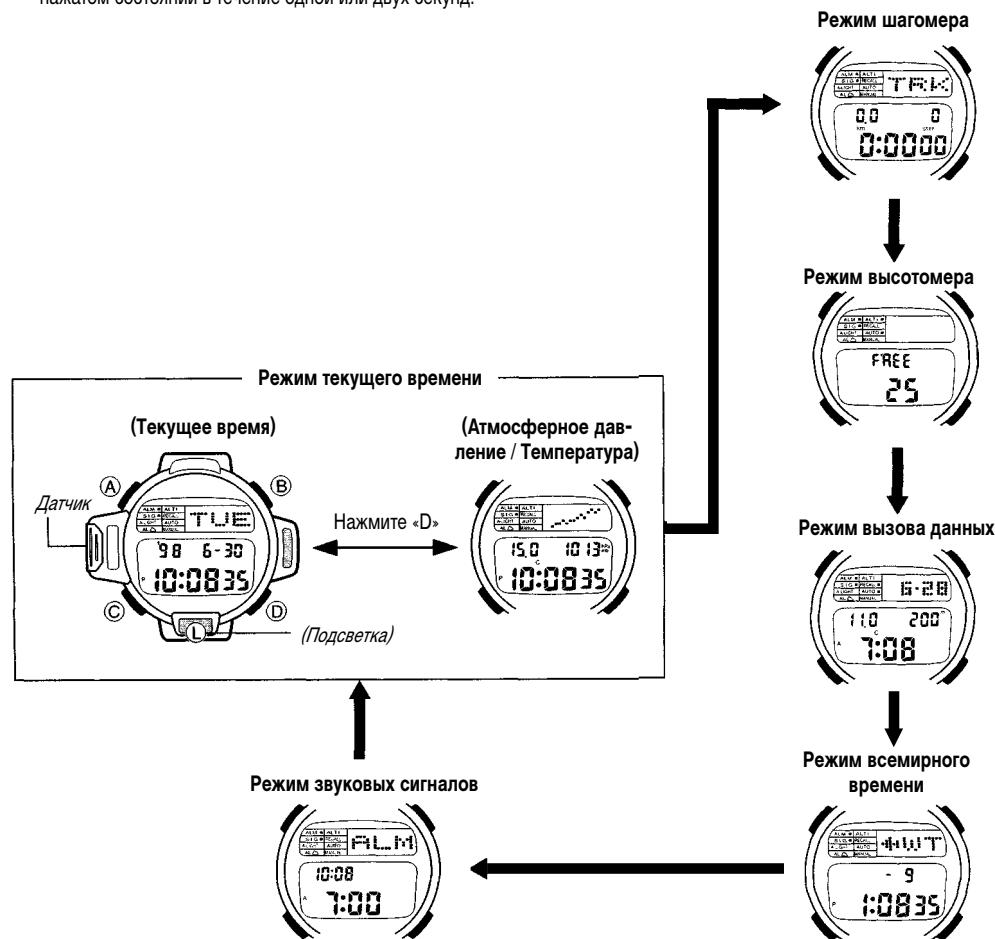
нажатом состоянии в течение одной или двух секунд.

Режим шагомера

TRK
0.0 0
km STEP
0:0000

Режим высотомера

FREE
25

Режим текущего времени

(Текущее время)

Датчик

A B C D L

ALM ALTI
SIG RECALL
A.LIGHT AUTO
AL MANUAL

TUE
'98 6-30
P 10:08 35

(Подсветка)

Нажмите «D»

(Атмосферное давление / Температура)

15.0 1013 hPa
C
P 10:08 35

Режим вызова данных

6-28
11.0 200m
C
A 7:08

Режим всемирного времени

WT
- 9
P 1:08 35

Режим звуковых сигналов

ALM
10:08
A 7:00